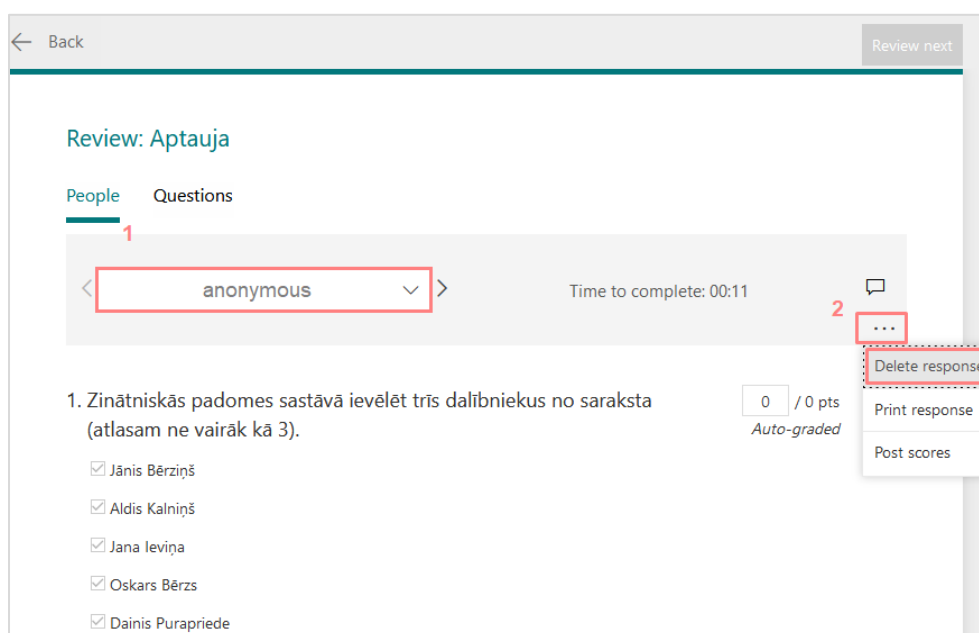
Back

Review next

Review: Aptauja

People Questions

1

anonymous

Time to complete: 00:11

2

...

Delete respons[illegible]

Print response

Post scores

1. Zinātniskās padomes sastāvā ievēlēt trīs dalībniekus no saraksta (atlasam ne vairāk kā 3).

0 / 0 pts

Auto-graded

Jānis Bērziņš

Aldis Kalniņš

Jana Ieviņa

Oskars Bērzs

Dainis Purapriede